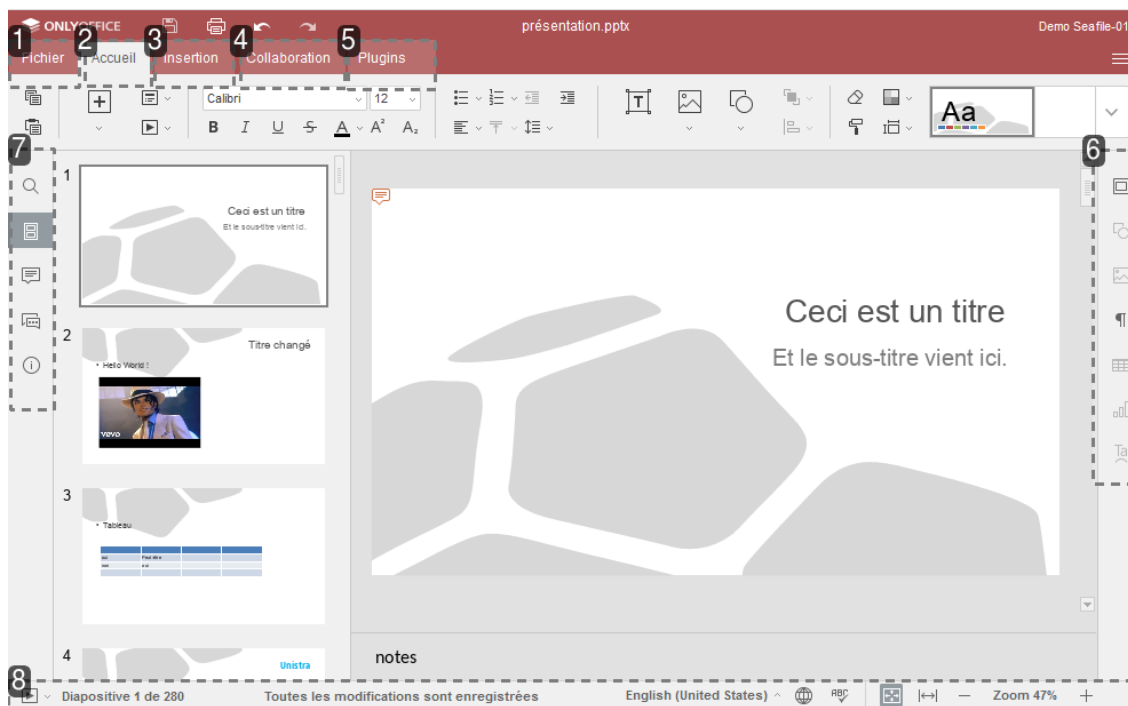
ONLYOFFICE

présentation.pptx

Demo Seafile-01

1 Fichier
2 Accueil
3 Insertion
4 Collaboration
5 Plugins

Calibri
12

Aa

6

7

1
Ceci est un titre
Et le sous-titre vient ici.

2
Titre changé
• Hello World !
vevo

3
• Tableau

4
Unistra

Ceci est un titre
Et le sous-titre vient ici.

notes

8
Diapositive 1 de 280
Toutes les modifications sont enregistrées
English (United States)
Zoom 47%